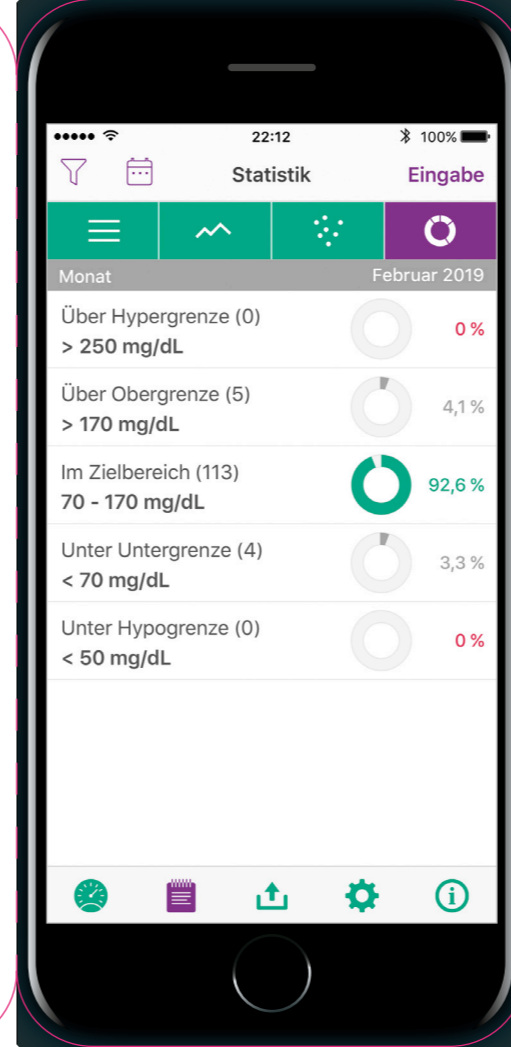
22:12 100%

Statistik Eingabe

Monat Februar 2019

Über Hypergrenze (0)
> 250 mg/dL
0 %

Über Obergrenze (5)
> 170 mg/dL
4,1 %

Im Zielbereich (113)
70 - 170 mg/dL
92,6 %

Unter Untergrenze (4)
< 70 mg/dL
3,3 %

Unter Hypogrenze (0)
< 50 mg/dL
0 %